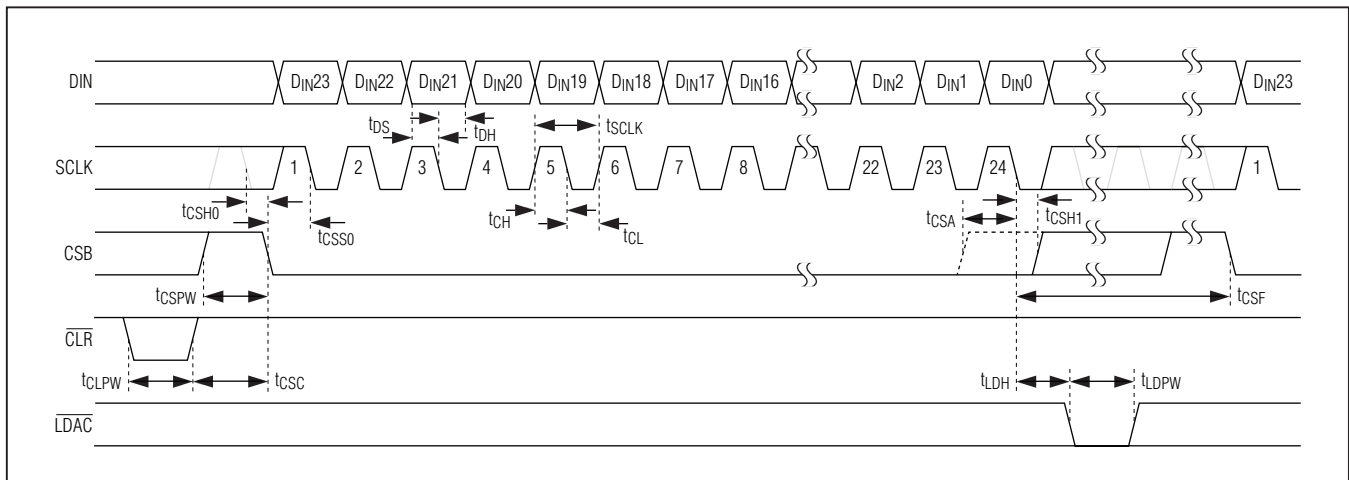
DIN

$D_{IN}23$ $D_{IN}22$ $D_{IN}21$ $D_{IN}20$ $D_{IN}19$ $D_{IN}18$ $D_{IN}17$ $D_{IN}16$ $D_{IN}2$ $D_{IN}1$ $D_{IN}0$ $D_{IN}23$

$t_{DS}$ $t_{DH}$ $t_{SCLK}$

SCLK

1 2 3 4 5 6 7 8 22 23 24 1

$t_{CSH0}$ $t_{CSS0}$ $t_{CH}$ $t_{CL}$ $t_{CSA}$ $t_{CSH1}$

CSB

$t_{CSPW}$ $t_{CSF}$

$\overline{CLR}$

$t_{CLPW}$ $t_{CSC}$ $t_{LDH}$ $t_{LDPW}$

$\overline{LDAC}$